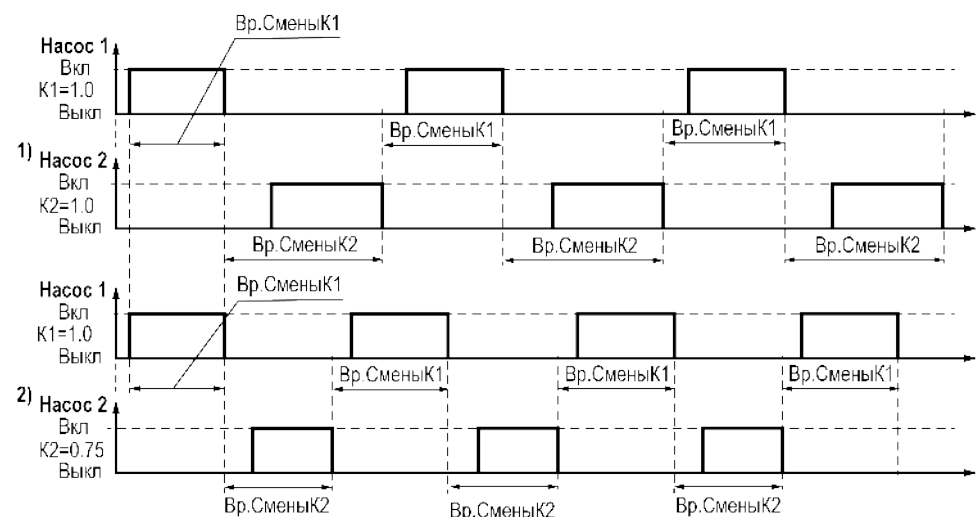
Вр.СменыК1

Насос 1
Вкл
К1=1.0
Выкл

Вр.СменыК1
Вр.СменыК1

1) Насос 2
Вкл
К2=1.0
Выкл

Вр.СменыК2
Вр.СменыК2
Вр.СменыК2

Вр.СменыК1

Насос 1
Вкл
К1=1.0
Выкл

Вр.СменыК1
Вр.СменыК1
Вр.СменыК1

2) Насос 2
Вкл
К2=0.75
Выкл

Вр.СменыК2
Вр.СменыК2
Вр.СменыК2